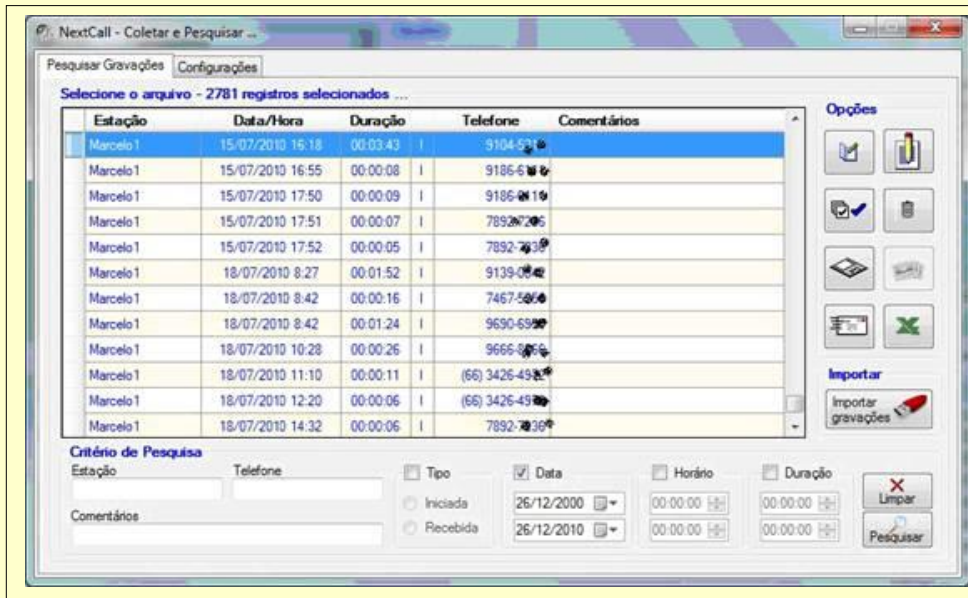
NextCall - Coletar e Pesquisar ...

Pesquisar Gravações | Configurações

Selecione o arquivo - 2781 registros selecionados ...

| Estação | Data/Hora | Duração | | Telefone | Comentários |
|---|---|---|---|---|---|
| Marcelo1 | 15/07/2010 16:18 | 00:03:43 | I | 9104-5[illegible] | |
| Marcelo1 | 15/07/2010 16:55 | 00:00:08 | I | 9186-6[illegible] | |
| Marcelo1 | 15/07/2010 17:50 | 00:00:09 | I | 9186-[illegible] | |
| Marcelo1 | 15/07/2010 17:51 | 00:00:07 | I | 7892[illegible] | |
| Marcelo1 | 15/07/2010 17:52 | 00:00:05 | I | 7892-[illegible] | |
| Marcelo1 | 18/07/2010 8:27 | 00:01:52 | I | 9139-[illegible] | |
| Marcelo1 | 18/07/2010 8:42 | 00:00:16 | I | 7467-5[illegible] | |
| Marcelo1 | 18/07/2010 8:42 | 00:01:24 | I | 9690-69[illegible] | |
| Marcelo1 | 18/07/2010 10:28 | 00:00:26 | I | 9666-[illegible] | |
| Marcelo1 | 18/07/2010 11:10 | 00:00:11 | I | (66) 3426-49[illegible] | |
| Marcelo1 | 18/07/2010 12:20 | 00:00:06 | I | (66) 3426-49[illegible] | |
| Marcelo1 | 18/07/2010 14:32 | 00:00:06 | I | 7892-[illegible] | |

Opções

Importar

Importar gravações

Critério de Pesquisa

Estação

Telefone

Comentários

Tipo

Iniciada

Recebida

Data

26/12/2000

26/12/2010

Horário

00:00:00

00:00:00

Duração

00:00:00

00:00:00

Limpar

Pesquisar